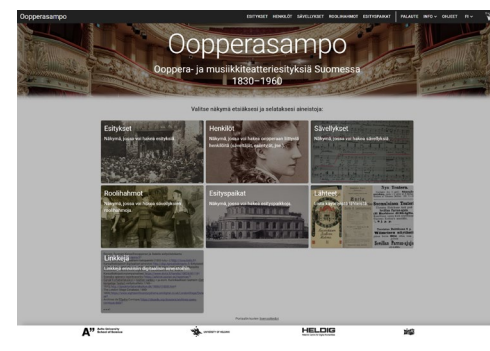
Oopperasampo

ESITYKSET HENKILÖT SÄVELLYKSET ROOLIHAHMOT ESITYSPAIKAT | PALAUTE INFO OHJEET FI

Oopperasampo

Ooppera- ja musiikkiteatteriesityksiä Suomessa 1830–1960

Valitse näkymä etsiäksesi ja selataksesi aineistoja:

Esitykset
Näkymä, jossa voi hakea esityksiä.

Henkilöt
Näkymä, jossa voi hakea oopperaan liittyviä henkilöitä (säveltäjiä, esiintyjiä, jne).

Sävellykset
Näkymä, jossa voi hakea sävellyksiä.

Roolihahmot
Näkymä, jossa voi hakea oopperan roolihahmoja.

Esityspaikat
Näkymä, jossa voi hakea esityspaikkoja.

Lähteet
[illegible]

Linkkejä
Linkkejä ulkoisiin digitaalisiin aineistoihin.

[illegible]

HELDIG